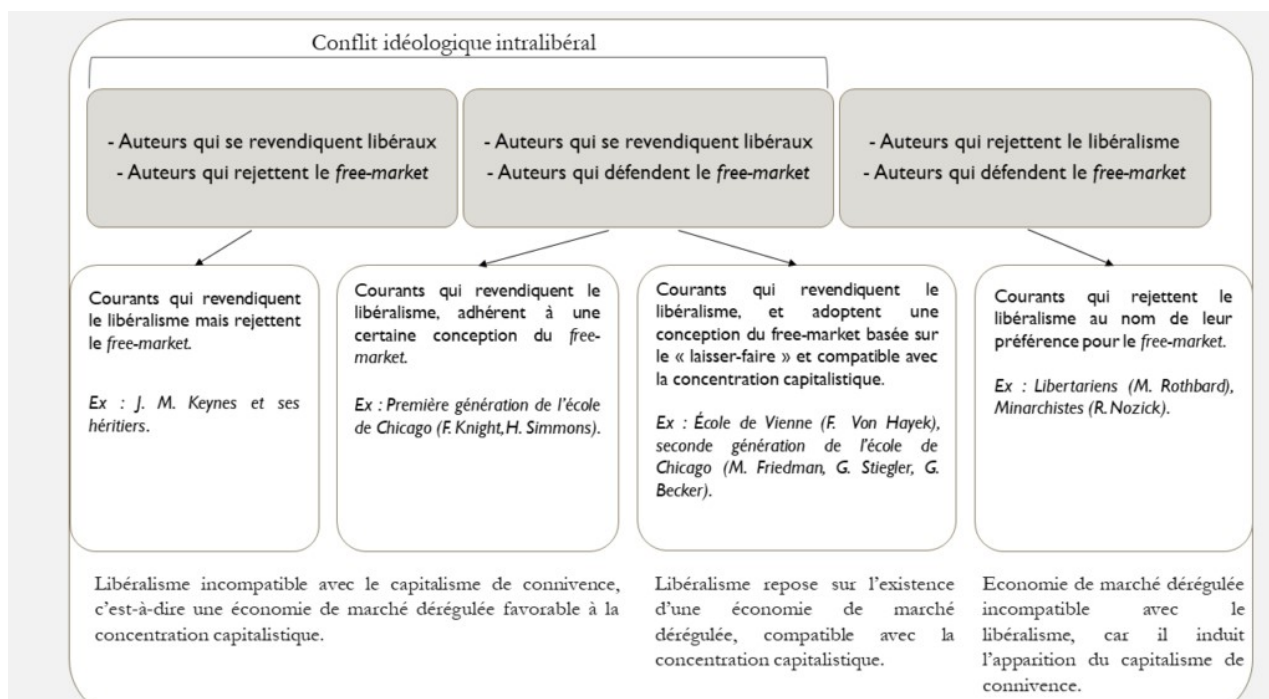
Conflit idéologique intralibéral

- Auteurs qui se revendiquent libéraux
- Auteurs qui rejettent le *free-market*

- Auteurs qui se revendiquent libéraux
- Auteurs qui défendent le *free-market*

- Auteurs qui rejettent le libéralisme
- Auteurs qui défendent le *free-market*

Courants qui revendiquent le libéralisme mais rejettent le *free-market*.

*Ex : J. M. Keynes et ses héritiers*.

Courants qui revendiquent le libéralisme, adhérent à une certaine conception du *free-market*.

*Ex : Première génération de l'école de Chicago (F. Knight, H. Simmons)*.

Courants qui revendiquent le libéralisme, et adoptent une conception du free-market basée sur le « laisser-faire » et compatible avec la concentration capitalistique.

*Ex : École de Vienne (F. Von Hayek), seconde génération de l'école de Chicago (M. Friedman, G. Stiegler, G. Becker)*.

Courants qui rejettent le libéralisme au nom de leur préférence pour le *free-market*.

*Ex : Libertariens (M. Rothbard), Minarchistes (R. Nozick)*.

Libéralisme incompatible avec le capitalisme de connivence, c'est-à-dire une économie de marché dérégulée favorable à la concentration capitalistique.

Libéralisme repose sur l'existence d'une économie de marché dérégulée, compatible avec la concentration capitalistique.

Economie de marché dérégulée incompatible avec le libéralisme, car il induit l'apparition du capitalisme de connivence.